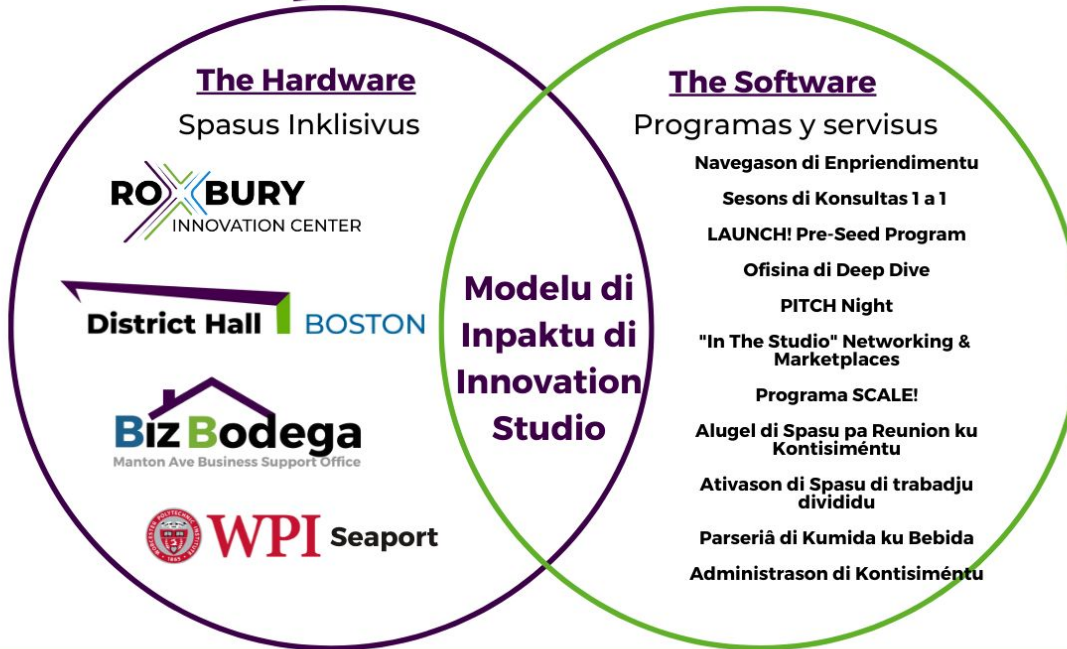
The Hardware

Spasus Inklisivus

ROXBURY INNOVATION CENTER

District Hall BOSTON

Biz Bodega
Manton Ave Business Support Office

WPI Seaport

Modelu di Inpaktu di Innovation Studio

The Software

Programas y servisus

Navegason di Enpriendimentu

Sesons di Konsultas 1 a 1

LAUNCH! Pre-Seed Program

Ofisina di Deep Dive

PITCH Night

"In The Studio" Networking & Marketplaces

Programa SCALE!

Alugel di Spasu pa Reunion ku Kontisiméntu

Ativason di Spasu di trabadju divididu

Parseriâ di Kumida ku Bebida

Administrason di Kontisiméntu